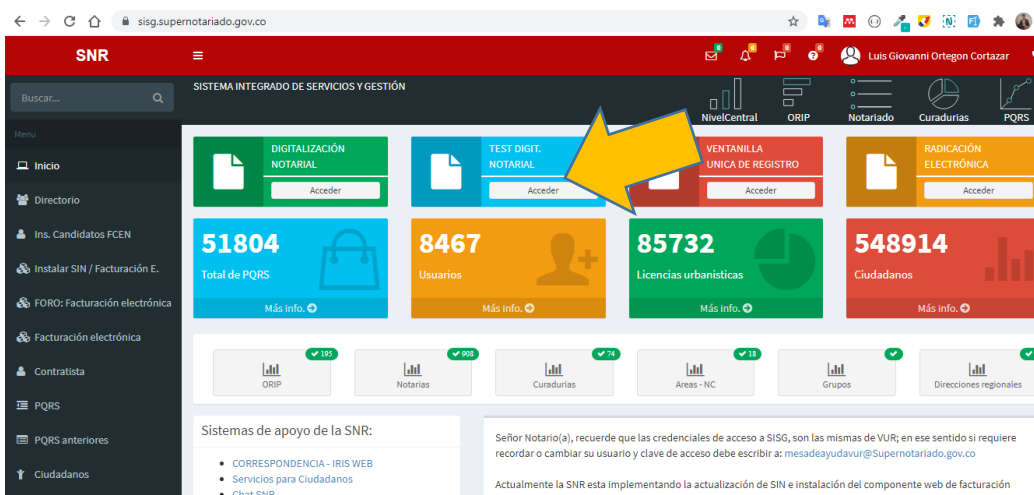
sisg.supernotariado.gov.co

SNR

Buscar...

Menu

Inicio

Directorio

Ins. Candidatos FCEN

Instalar SIN / Facturación E.

FORO: Facturación electrónica

Facturación electrónica

Contratista

PQRS

PQRS anteriores

Ciudadanos

8 8 6 6

Luis Giovanni Ortegon Cortazar

SISTEMA INTEGRADO DE SERVICIOS Y GESTIÓN

NivelCentral

ORIP

Notariado

Curadurias

PQRS

DIGITALIZACIÓN NOTARIAL

Acceder

TEST DIGIT. NOTARIAL

Acceder

VENTANILLA UNICA DE REGISTRO

Acceder

RADICACIÓN ELECTRÓNICA

Acceder

51804

Total de PQRS

Más info.

8467

Usuarios

Más info.

85732

Licencias urbanisticas

Más info.

548914

Ciudadanos

Más info.

195 ORIP

908 Notarias

74 Curadurias

18 Areas - NC

Grupos

Direcciones regionales

Sistemas de apoyo de la SNR:

- CORRESPONDENCIA - IRIS WEB
- Servicios para Ciudadanos
- Chat SNR

Señor Notario(a), recuerde que las credenciales de acceso a SISG, son las mismas de VUR; en ese sentido si requiere recordar o cambiar su usuario y clave de acceso debe escribir a: mesadeayudavur@Supernotariado.gov.co

Actualmente la SNR esta implementando la actualización de SIN e instalación del componente web de facturación